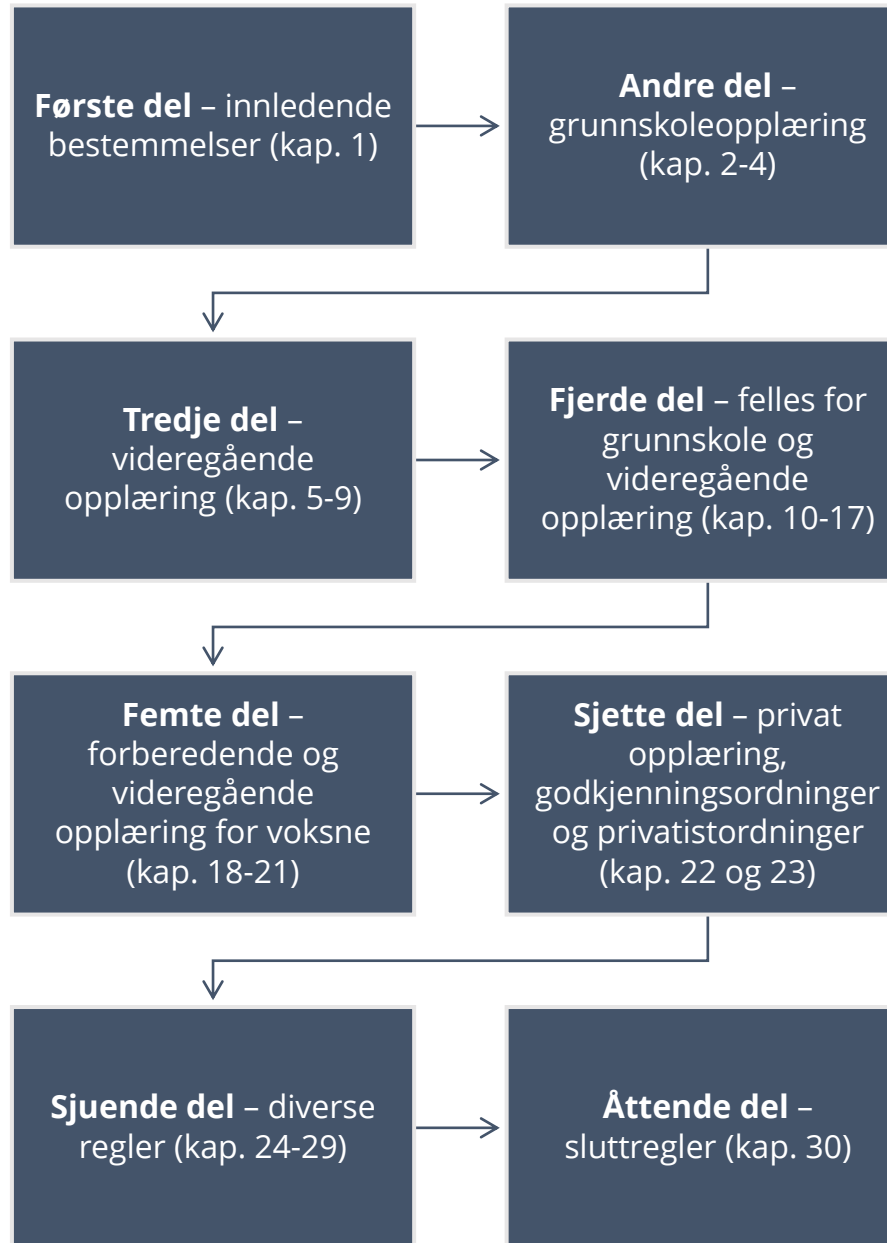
Første del – innledende bestemmelser (kap. 1)

Andre del – grunnskoleopplæring (kap. 2-4)

Tredje del – videregående opplæring (kap. 5-9)

Fjerde del – felles for grunnskole og videregående opplæring (kap. 10-17)

Femte del – forberedende og videregående opplæring for voksne (kap. 18-21)

Sjette del – privat opplæring, godkjenningsordninger og privatistordninger (kap. 22 og 23)

Sjuende del – diverse regler (kap. 24-29)

Åttende del – sluttregler (kap. 30)